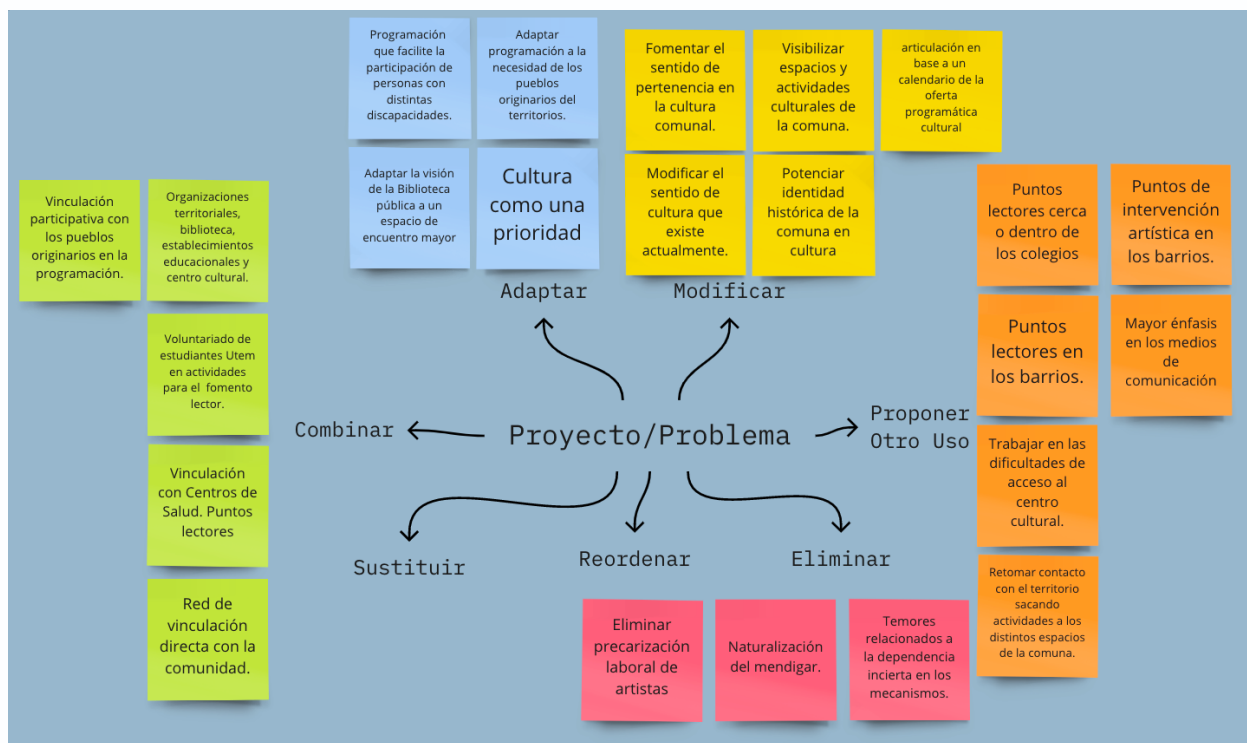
Programación que facilite la participación de personas con distintas discapacidades.

Adaptar programación a la necesidad de los pueblos originarios del territorios.

Adaptar la visión de la Biblioteca pública a un espacio de encuentro mayor

Cultura como una prioridad

Adaptar

Fomentar el sentido de pertenencia en la cultura comunal.

Visibilizar espacios y actividades culturales de la comuna.

articulación en base a un calendario de la oferta programática cultural

Modificar el sentido de cultura que existe actualmente.

Potenciar identidad histórica de la comuna en cultura

Modificar

Vinculación participativa con los pueblos originarios en la programación.

Organizaciones territoriales, biblioteca, establecimientos educacionales y centro cultural.

Voluntariado de estudiantes Utem en actividades para el fomento lector.

Vinculación con Centros de Salud. Puntos lectores

Red de vinculación directa con la comunidad.

Combinar

Proyecto/Problema

Proponer Otro Uso

Puntos lectores cerca o dentro de los colegios

Puntos de intervención artística en los barrios.

Puntos lectores en los barrios.

Mayor énfasis en los medios de comunicación

Trabajar en las dificultades de acceso al centro cultural.

Retomar contacto con el territorio sacando actividades a los distintos espacios de la comuna.

Sustituir

Reordenar

Eliminar

Eliminar precarización laboral de artistas

Naturalización del mendigar.

Temores relacionados a la dependencia incierta en los mecanismos.